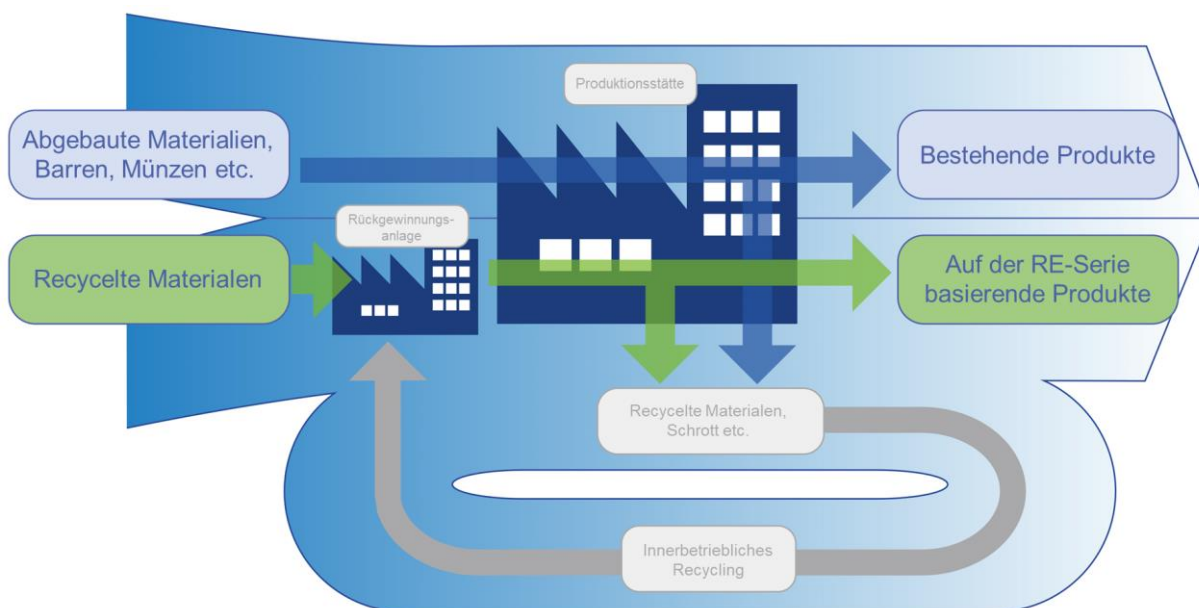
Produktionsstätte

Abgebaute Materialien, Barren, Münzen etc.

Bestehende Produkte

Rückgewinnungsanlage

Recycelte Materialen

Auf der RE-Serie basierende Produkte

Recycelte Materialen, Schrott etc.

Innerbetriebliches Recycling